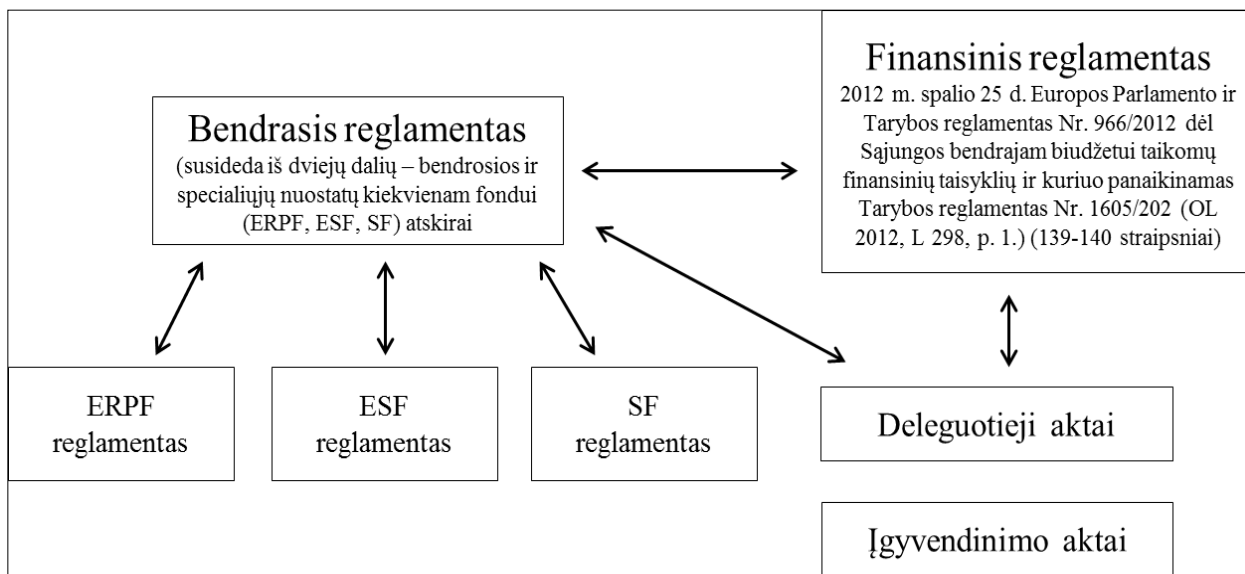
Bendrasis reglamentas
(susideda iš dviejų dalių – bendrosios ir specialiųjų nuostatų kiekvienam fondui (ERPF, ESF, SF) atskirai

Finansinis reglamentas
2012 m. spalio 25 d. Europos Parlamento ir Tarybos reglamentas Nr. 966/2012 dėl Sąjungos bendrajam biudžetui taikomų finansinių taisyklių ir kuriuo panaikinamas Tarybos reglamentas Nr. 1605/202 (OL 2012, L 298, p. 1.) (139-140 straipsniai)

ERPF reglamentas

ESF reglamentas

SF reglamentas

Deleguotieji aktai

Įgyvendinimo aktai